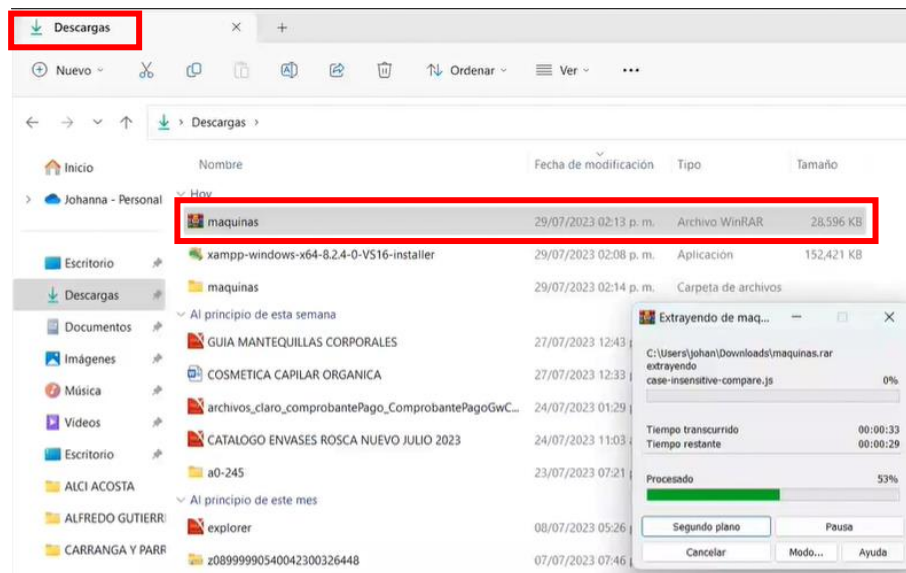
Descargas ✕ +

Nuevo | Ordenar | Ver | ···

← → ⌄ ↑ | Descargas >

Inicio
Johanna - Personal

Escritorio
Descargas
Documentos
Imágenes
Música
Videos
Escritorio
ALCI ACOSTA
ALFREDO GUTIERR
CARRANGA Y PARR

| Nombre | Fecha de modificación | Tipo | Tamaño |
|---|---|---|---|
| Hoy | | | |
| maquinas | 29/07/2023 02:13 p. m. | Archivo WinRAR | 28,596 KB |
| xampp-windows-x64-8.2.4-0-VS16-installer | 29/07/2023 02:08 p. m. | Aplicación | 152,421 KB |
| maquinas | 29/07/2023 02:14 p. m. | Carpeta de archivos | |
| Al principio de esta semana | | | |
| GUIA MANTEQUILLAS CORPORALES | 27/07/2023 12:43 | | |
| COSMETICA CAPILAR ORGANICA | 27/07/2023 12:33 | | |
| archivos_claro_comprobantePago_ComprobantePagoGwC... | 24/07/2023 01:29 | | |
| CATALOGO ENVASES ROSCA NUEVO JULIO 2023 | 24/07/2023 11:03 | | |
| a0-245 | 23/07/2023 07:21 | | |
| Al principio de este mes | | | |
| explorer | 08/07/2023 05:26 | | |
| z0899990540042300326448 | 07/07/2023 07:46 | | |

Extrayendo de maq...
C:\Users\johan\Downloads\maquinas.rar
extrayendo
case-insensitive-compare.js 0%
Tiempo transcurrido 00:00:33
Tiempo restante 00:00:29
Procesado 53%
Segundo plano | Pausa
Cancelar | Modo... | Ayuda